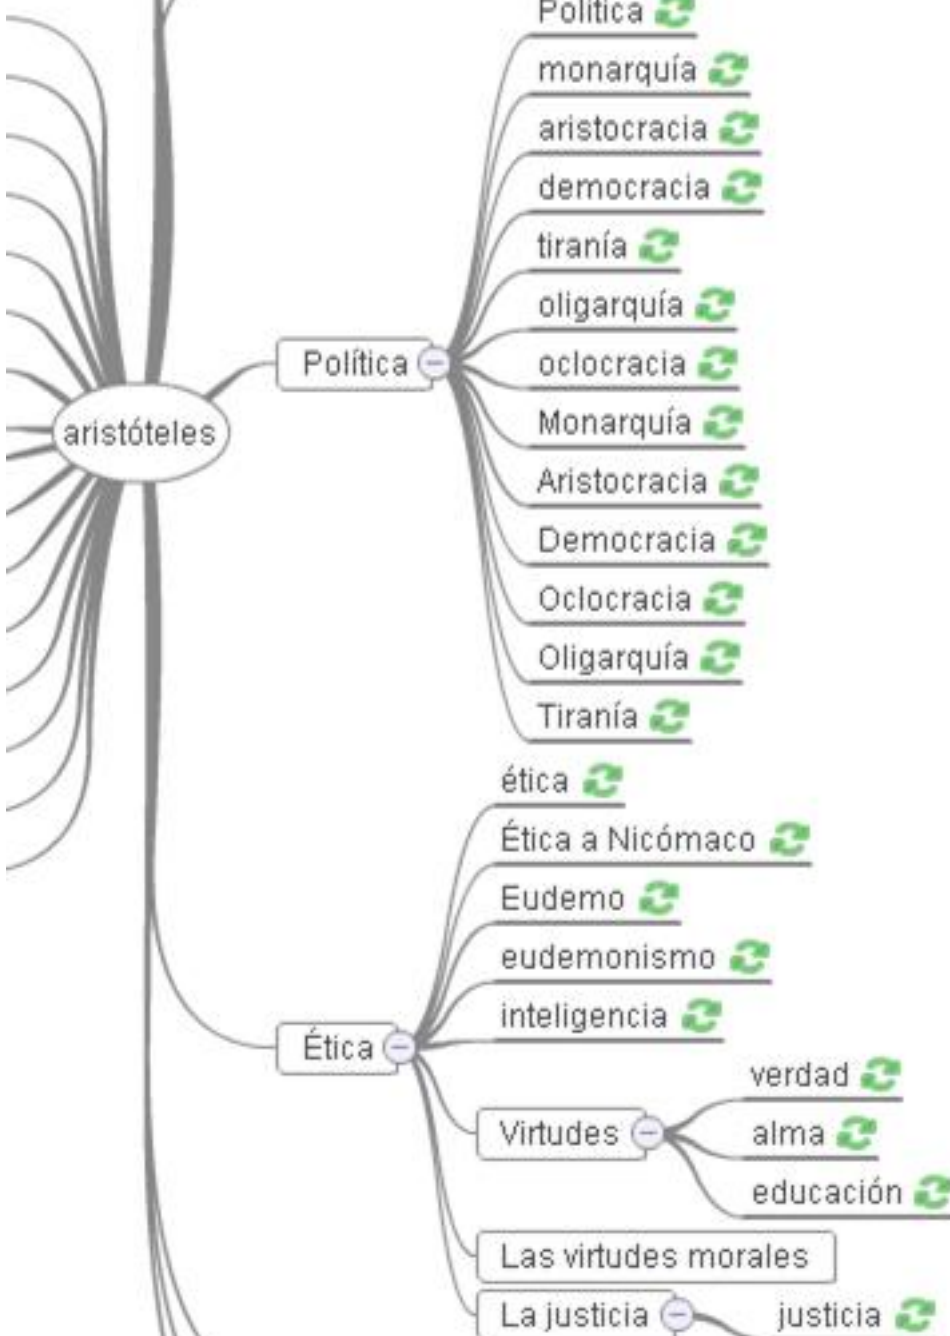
Política
monarquía
aristocracia
democracia
tiranía
oligarquía
oclocracia
Monarquía
Aristocracia
Democracia
Oclocracia
Oligarquía
Tiranía

aristóteles

Política

ética
Ética a Nicómaco
Eudemo
eudemonismo
inteligencia

Ética

Virtudes
verdad
alma
educación

Las virtudes morales

La justicia
justicia